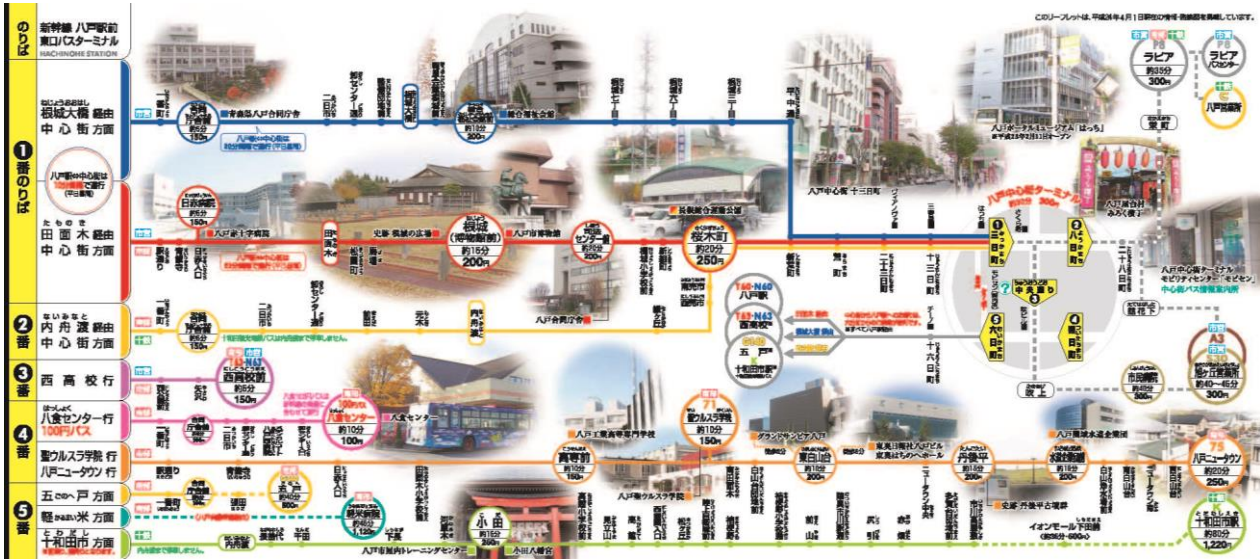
のりば

新幹線 八戸駅前
東口バスターミナル
HACHINOHE STATION

このリーフレットは、平成26年4月1日現在の情報・路線図を掲載しています。

❶番のりば

根城大橋 経由
中心街方面

八戸駅⇔中心街は10分間隔で運行(平日昼間)

田面木 経由
中心街方面

❷番
内舟渡 経由
中心街方面

❸番
西高校行

❹番
八食センター行
100円バス

❺番
聖ウルスラ学院 行
八戸ニュータウン 行

五戸 方面
軽米 方面
十和田市 方面

長苗代
約6分
150円

根城
(史跡根城の広場)
約15分
200円

根城
約10分
200円

センター前
約15分
200円

日赤病院
約6分
150円

桜木町
約20分
250円

八戸中心街ターミナル
約20分
300円

ラピア
約35分
300円

八戸駅
西高校
五戸
十和田市駅

西高校前
約10分
150円

八食センター
約10分
100円

八食センター

聖ウルスラ学院
約10分
150円

類家
約20分
200円

東白山台
約20分
200円

丹後平
約20分
200円

八戸ニュータウン
約20分
250円

十和田市駅
約80分
1,220円

小田
約16分

八戸工業高等専門学校
八戸聖ウルスラ学院
グランドサンピア八戸
東北三陸社八戸ルイビル
史跡 丹後平古墳群
八戸西健康福祉センター
イオンモール下田
八戸市屋内トレーニングセンター
小田八幡宮
青森県八戸合同庁舎
総合福祉会館
八戸市庁
史跡 根城の広場
八戸市博物館
長根総合運動公園
八戸合同庁舎
八戸ポータルミュージアム はっち
八戸中心街
三日町
六日町
八日町
十三日町
十六日町
中心街
みろく横丁
八戸中心街ターミナル モビリティセンター
中心街バス情報案内所
市民病院
市民病院
八戸市役所
約40〜45分
300円